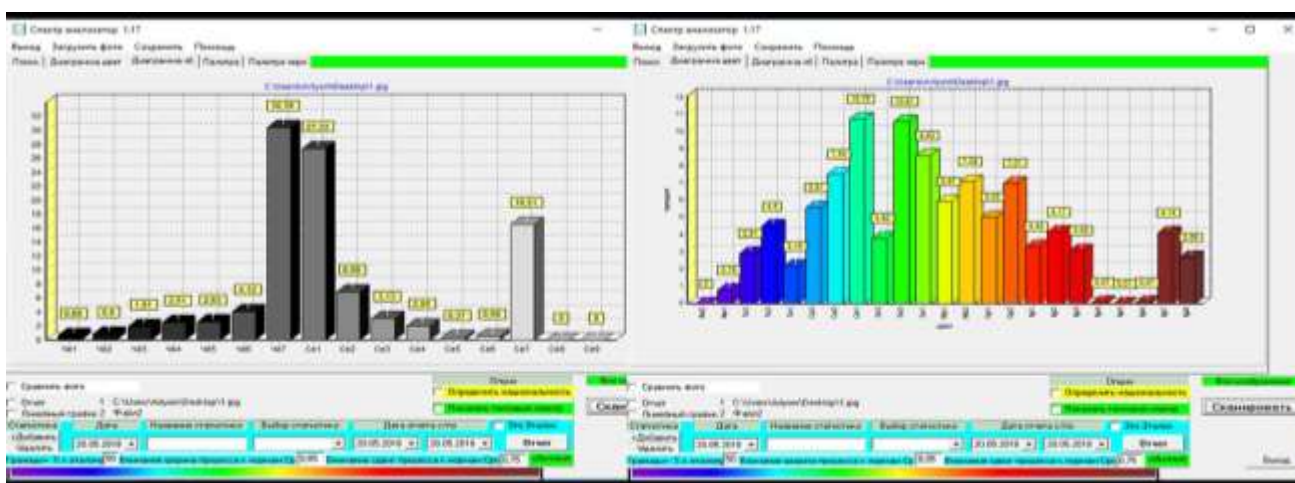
Спектр анализатор 1.17

Выход Загрузить фото Сохранить Помощь

Поиск | Диаграмма цвет | Диаграмма ч/б | Палитра | Палитра черн

C:\Users\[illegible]\Desktop\1.jpg

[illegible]

Сравнить фото

Отчет 1 C:\Users\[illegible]\Desktop\1.jpg

Линейный график 2 Фото2

Статистика Дата Название статистики Выбор статистики Дата отчета с/по

+Добавить Удалить 20.05.2019 20.05.2019 20.05.2019

Отчет

Определить национальность

Сканировать

Спектр анализатор 1.17

Выход Загрузить фото Сохранить Помощь

Поиск | Диаграмма цвет | Диаграмма ч/б | Палитра | Палитра черн

C:\Users\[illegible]\Desktop\1.jpg

Сравнить фото

Отчет 1 C:\Users\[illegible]\Desktop\1.jpg

Линейный график 2 Фото2

Статистика Дата Название статистики Выбор статистики Дата отчета с/по

+Добавить Удалить 20.05.2019 20.05.2019 20.05.2019

Отчет

Определить национальность

Сканировать

Выход